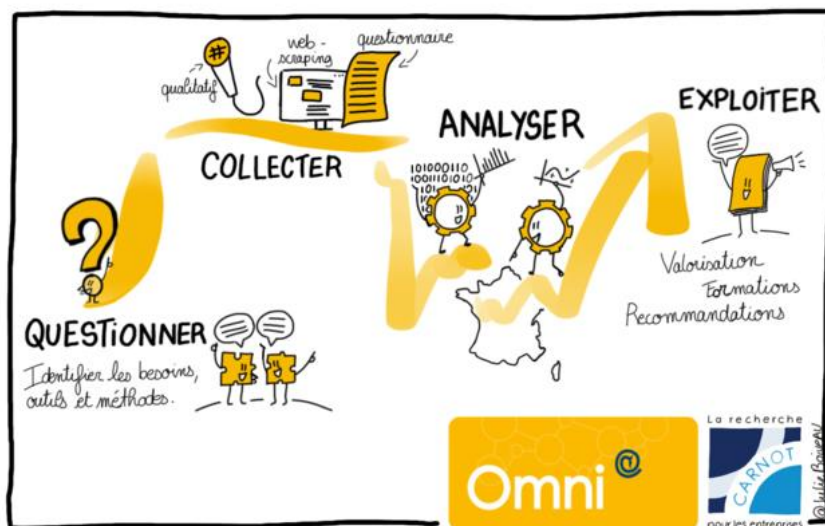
qualitatif

#

web-scraping

questionnaire

COLLECTER

ANALYSER

10100110
1001010010
10

EXPLOITER

Valorisation
Formations
Recommandations

QUESTIONNER

Identifier les besoins, outils et méthodes.

Omni@

La recherche
CARNOT
pour les entreprises

©Julie Boivin